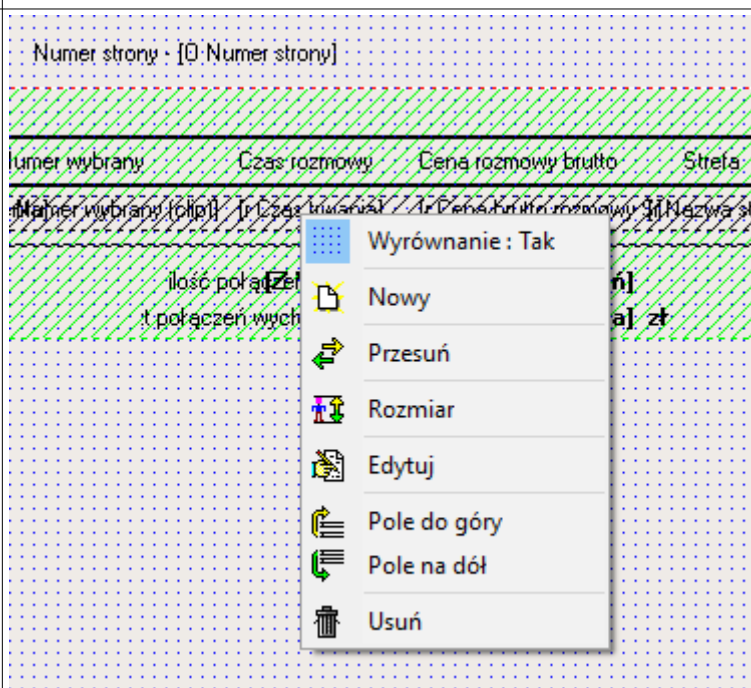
Numer strony : [0 Numer strony]

Numer wybrany Czas rozmowy Cena rozmowy brutto Strefa

[Numer wybrany (clip)] [r Czas trwania] [r Cena brutto rozmowy] [Nazwa s

ilość połą[Ze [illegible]ń]

t połączeń wych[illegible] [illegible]a] zł

Wyrównanie : Tak

Nowy

Przesuń

Rozmiar

Edytuj

Pole do góry

Pole na dół

Usuń